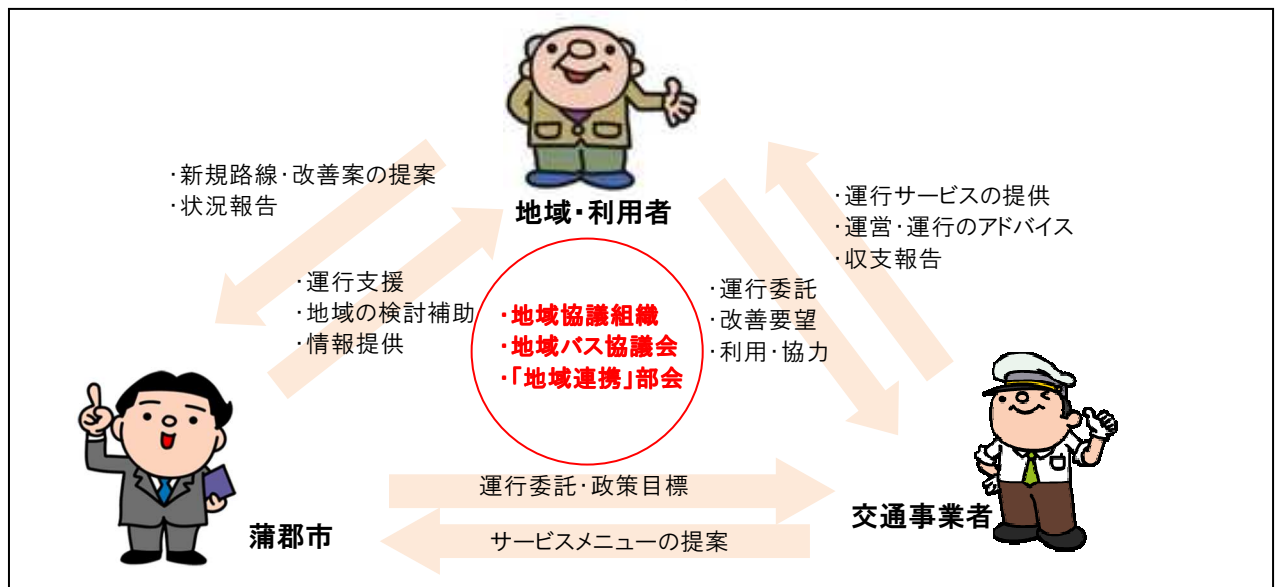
・新規路線・改善案の提案
・状況報告

地域・利用者

・運行サービスの提供
・運営・運行のアドバイス
・収支報告

・運行支援
・地域の検討補助
・情報提供

・地域協議組織
・地域バス協議会
・「地域連携」部会

・運行委託
・改善要望
・利用・協力

運行委託・政策目標

蒲郡市

交通事業者

サービスメニューの提案